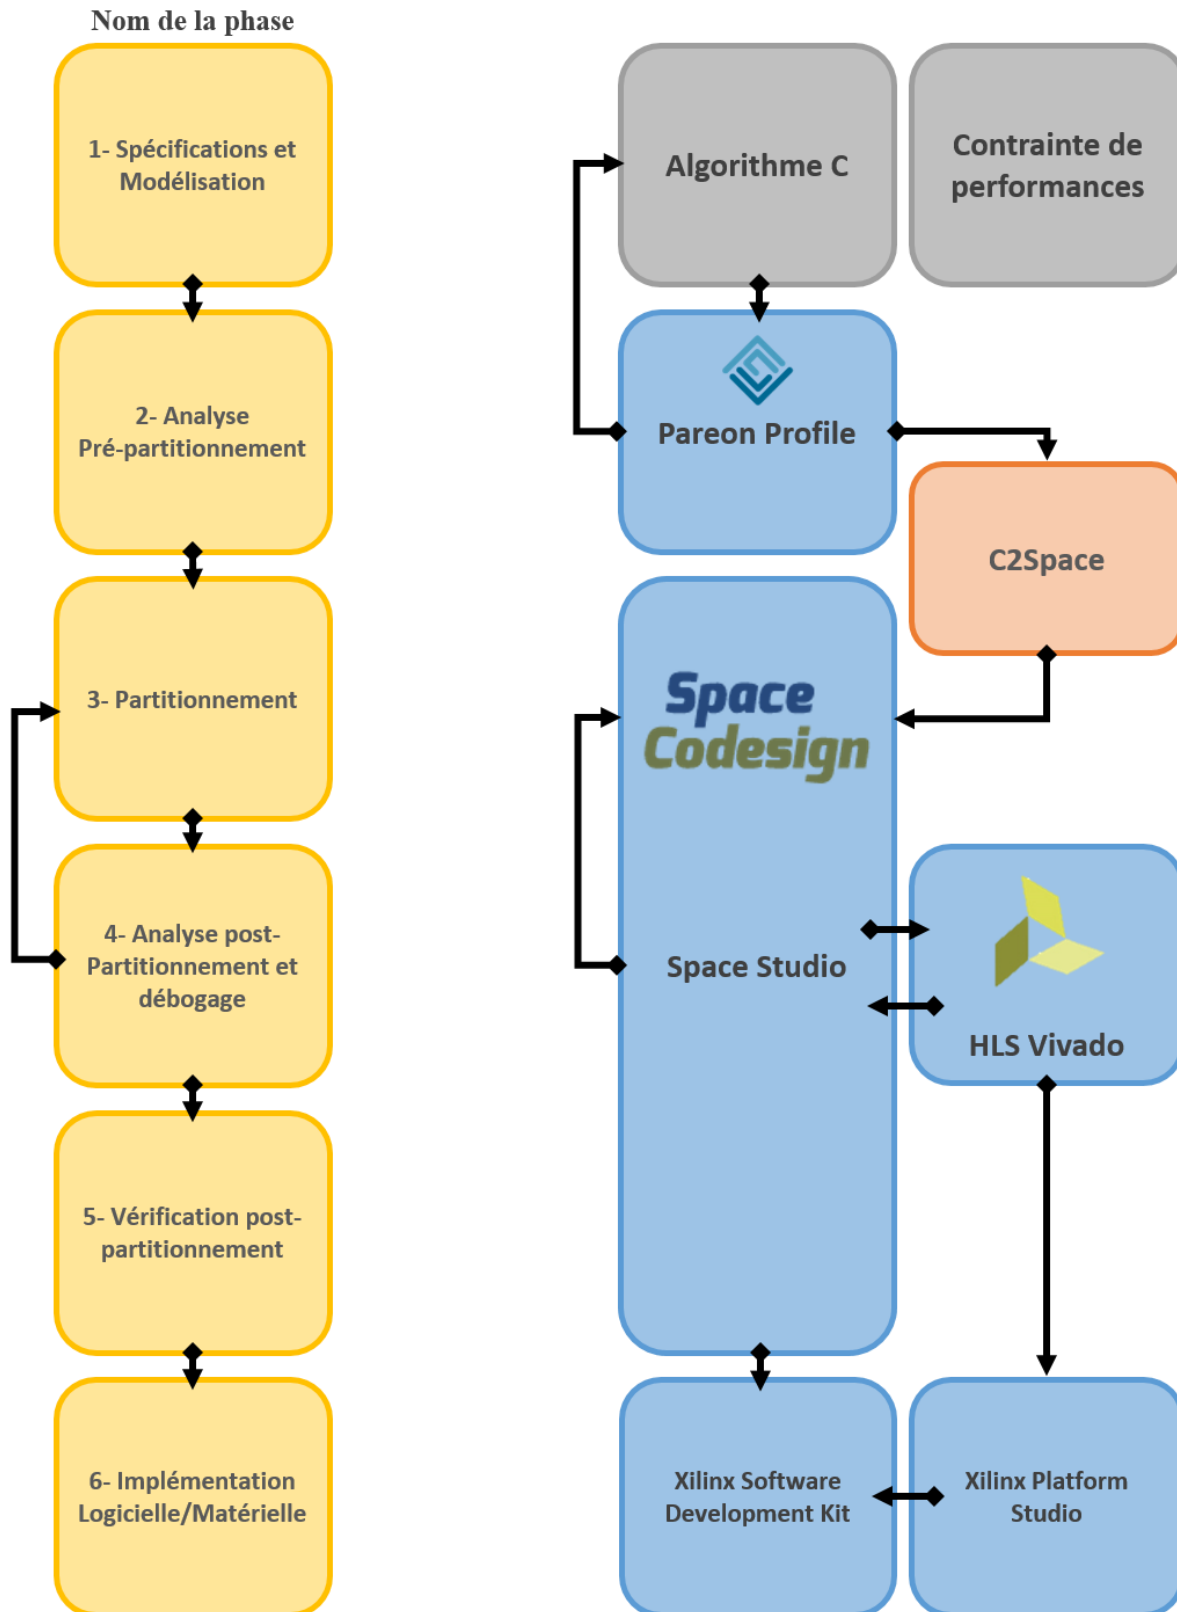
Nom de la phase

1- Spécifications et Modélisation

2- Analyse Pré-partitionnement

3- Partitionnement

4- Analyse post-Partitionnement et débogage

5- Vérification post-partitionnement

6- Implémentation Logicielle/Matérielle

Algorithme C

Contrainte de performances

Pareon Profile

C2Space

Space Codesign

Space Studio

HLS Vivado

Xilinx Software Development Kit

Xilinx Platform Studio